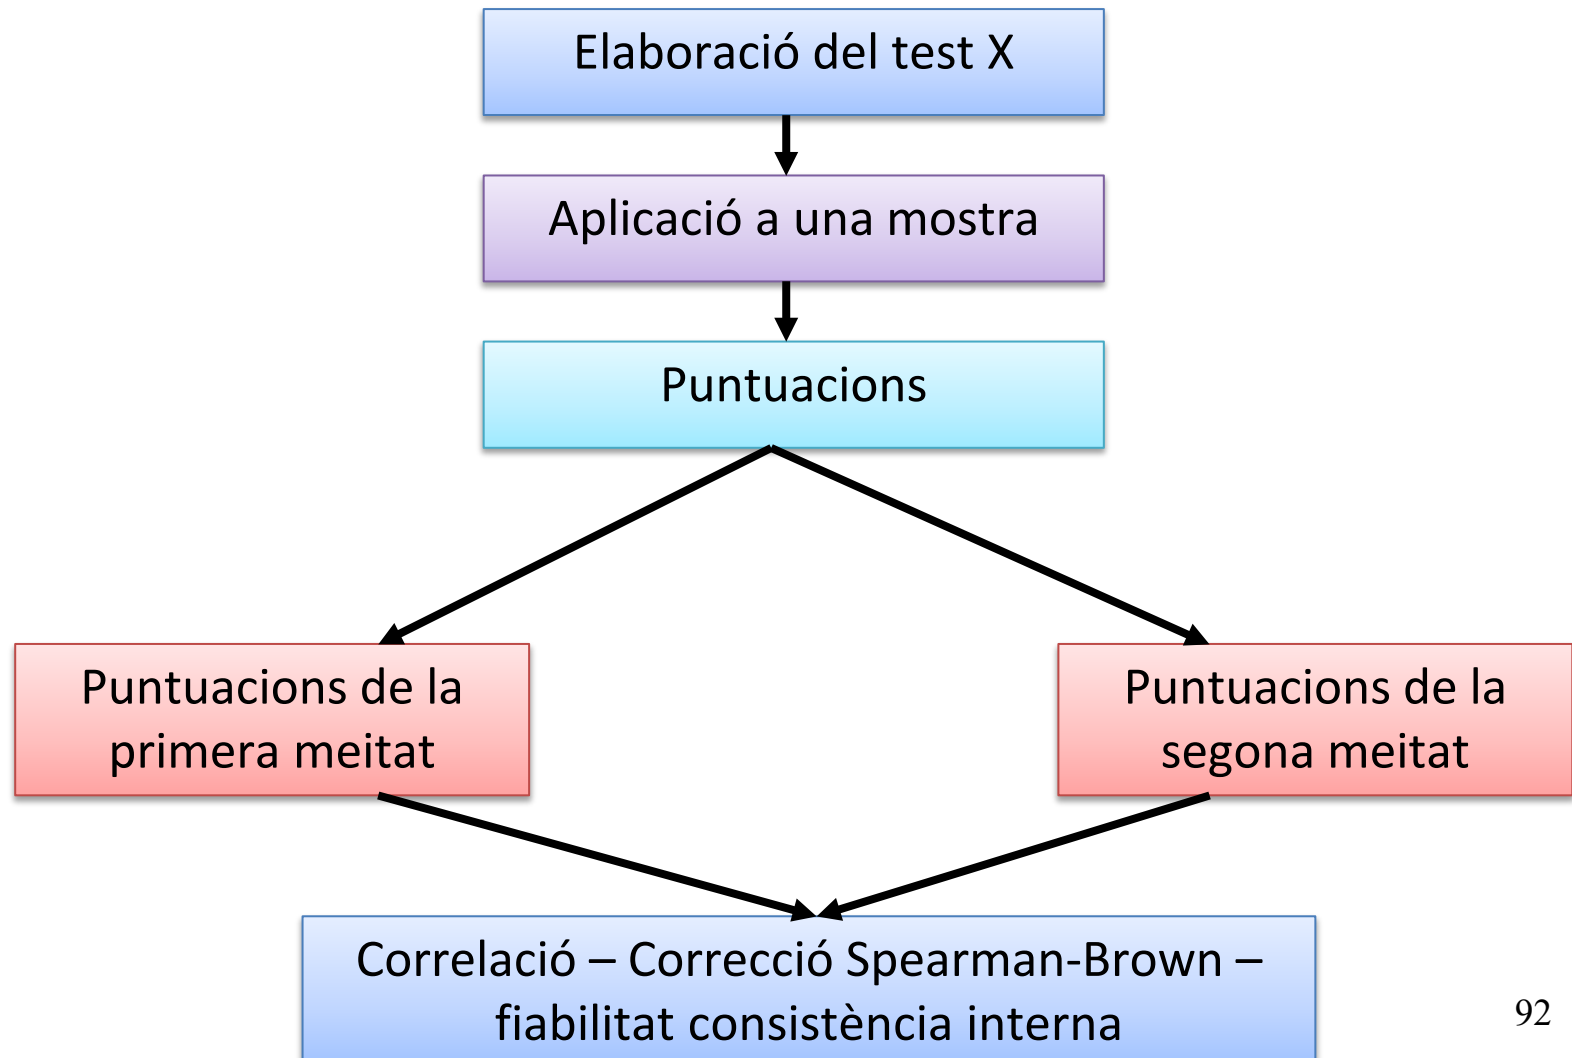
Elaboració del test X

Aplicació a una mostra

Puntuacions

Puntuacions de la primera meitat

Puntuacions de la segona meitat

Correlació – Correcció Spearman-Brown – fiabilitat consistència interna

92